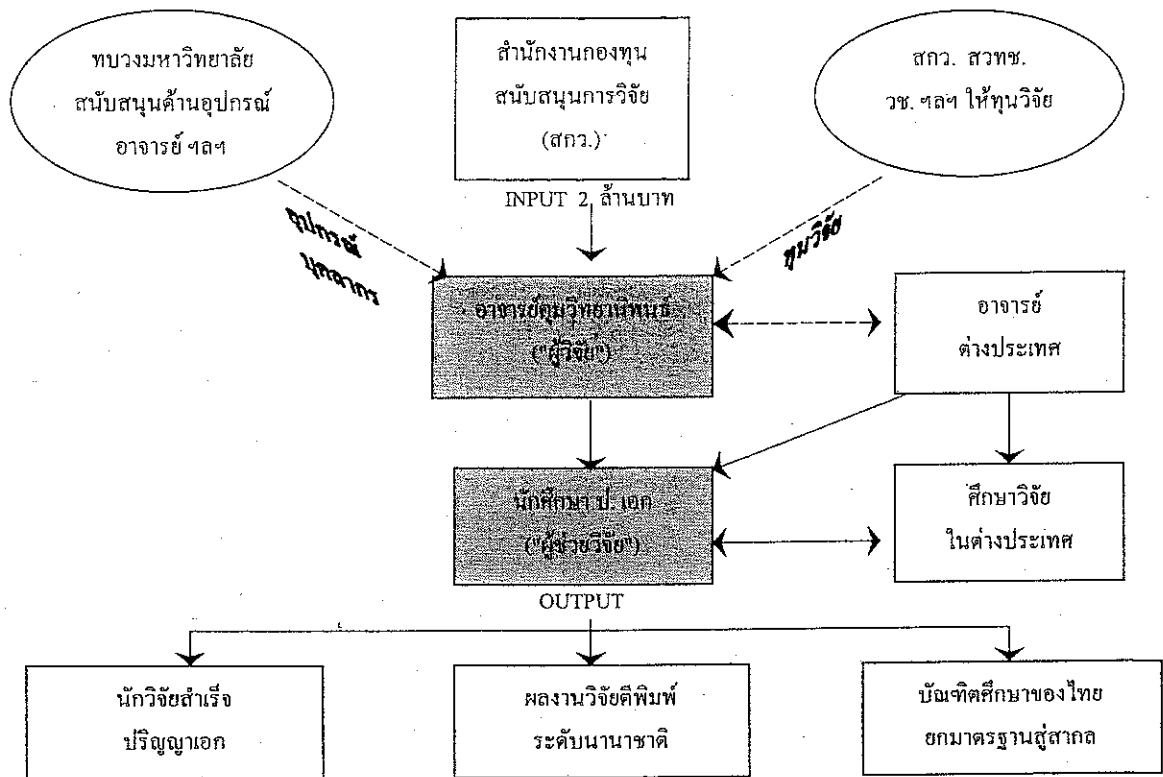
ทบวงมหาวิทยาลัย สนับสนุนด้านอุปกรณ์ อาจารย์ ฯลฯ

สำนักงานกองทุนสนับสนุนการวิจัย (สกว.)

สกว. สวทช. วช. ฯลฯ ให้ทุนวิจัย

INPUT 2 ล้านบาท

อุปกรณ์ บุคลากร

ทุนวิจัย

อาจารย์คุมวิทยานิพนธ์ ("ผู้วิจัย")

อาจารย์ ต่างประเทศ

นักศึกษา ป. เอก ("ผู้ช่วยวิจัย")

ศึกษาวิจัย ในต่างประเทศ

OUTPUT

นักวิจัยสำเร็จ ปริญญาเอก

ผลงานวิจัยตีพิมพ์ ระดับนานาชาติ

บัณฑิตศึกษาของไทย ยกมาตรฐานสู่สากล